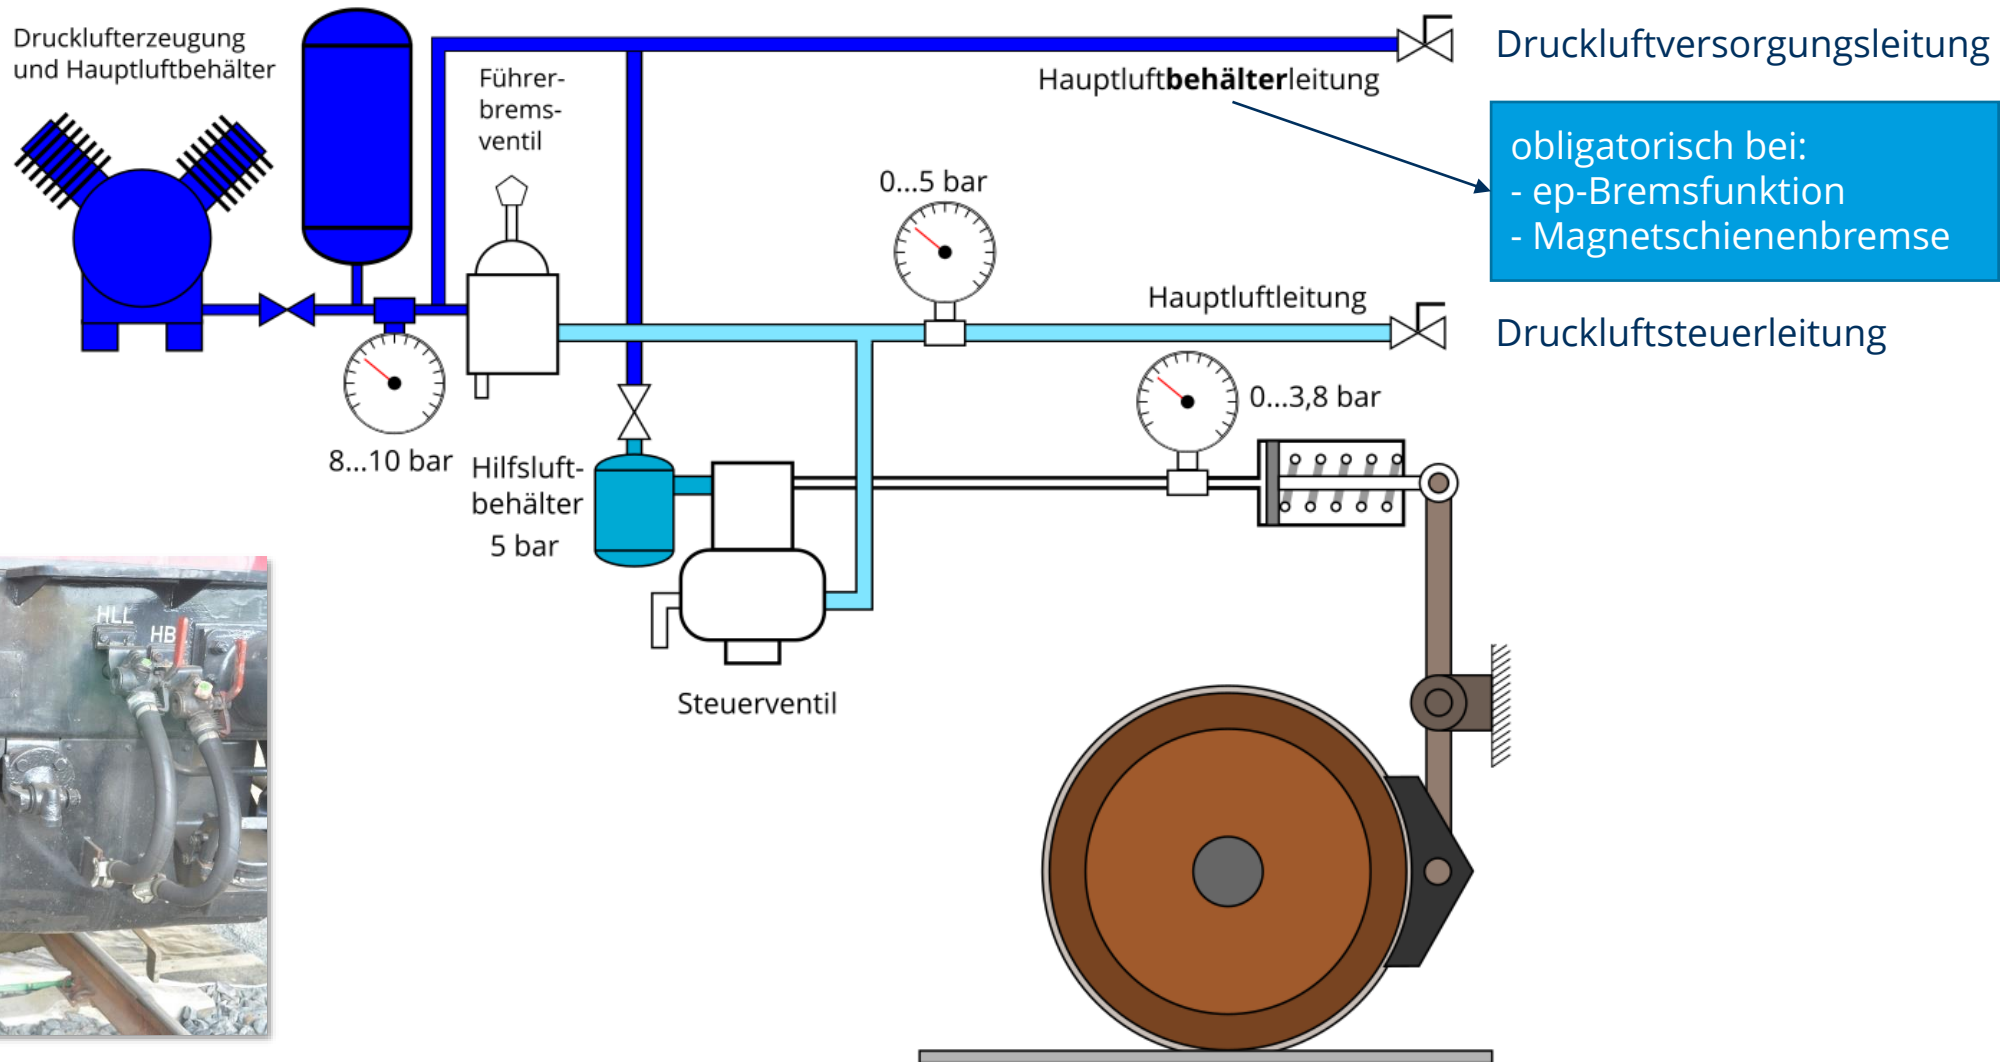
Drucklufterzeugung und Hauptluftbehälter

Führer-brems-ventil

Hauptluftbehälterleitung

Druckluftversorgungsleitung

obligatorisch bei:
- ep-Bremsfunktion
- Magnetschienenbremse

0...5 bar

Hauptluftleitung

Druckluftsteuerleitung

8...10 bar

Hilfsluft-behälter
5 bar

0...3,8 bar

Steuerventil

HLL
HB